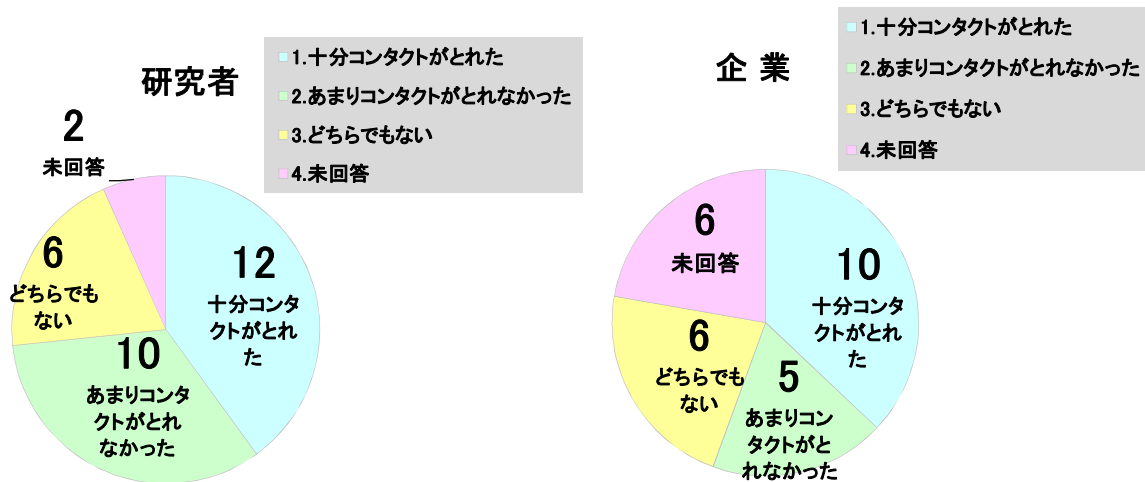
研究者

1.十分コンタクトがとれた
2.あまりコンタクトがとれなかった
3.どちらでもない
4.未回答

2
未回答

6
どちらでもない

12
十分コンタクトがとれた

10
あまりコンタクトがとれなかった

企 業

1.十分コンタクトがとれた
2.あまりコンタクトがとれなかった
3.どちらでもない
4.未回答

6
未回答

10
十分コンタクトがとれた

6
どちらでもない

5
あまりコンタクトがとれなかった